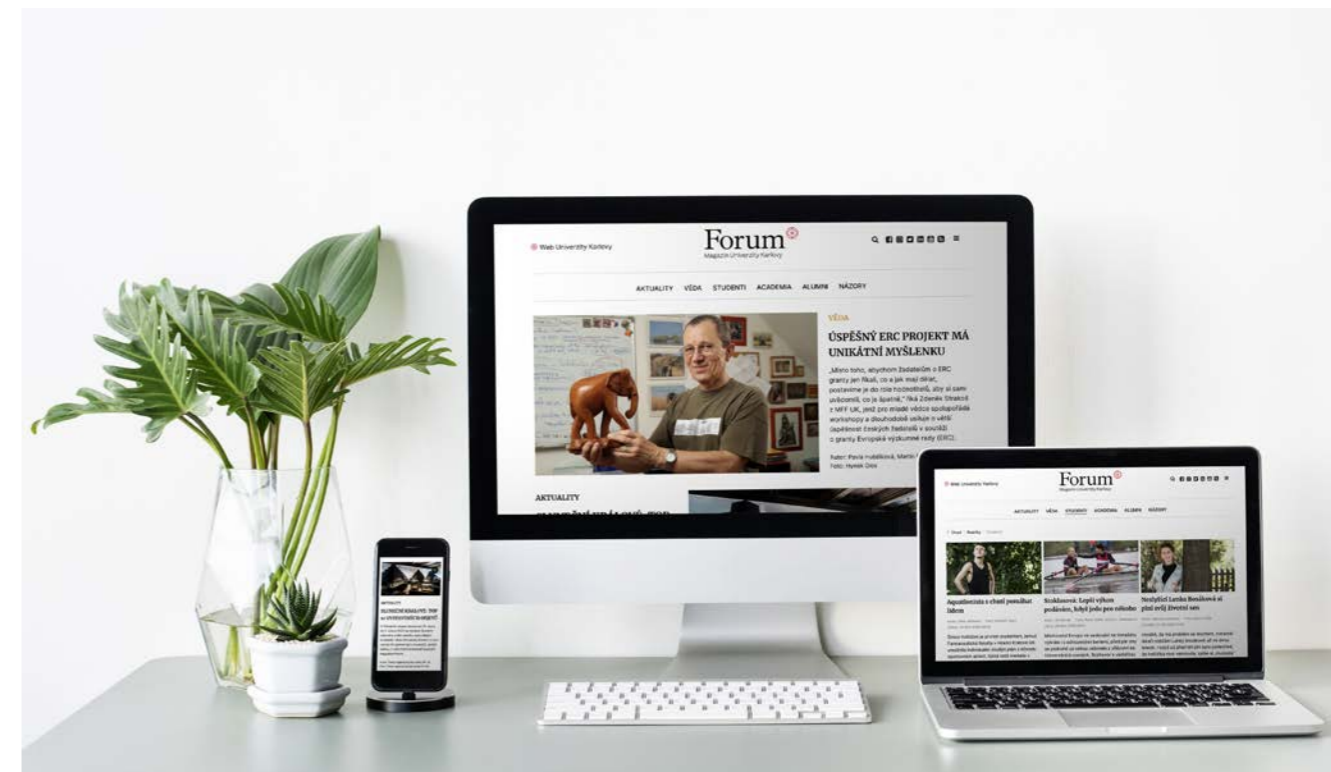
Web Univerzity Karlovy

Forum
Magazín Univerzity Karlovy

AKTUALITY VĚDA STUDENTI ACADEMIA ALUMNI NÁZORY

VĚDA

ÚSPĚŠNÝ ERC PROJEKT MÁ UNIKÁTNÍ MYŠLENKU

„Mimo toho, abychom žadatelům o ERC granty jen říkali, co a jak mají dělat, postavíme je do role hodnotitelů, aby si sami uvědomili, co je špatně," říká Zdeněk Strakoš z MFF UK, jenž pro mladé vědce spolupořádá workshopy a dlouhodobě usiluje o větší úspěšnost českých žadatelů v soutěži o granty Evropské výzkumné rady (ERC).

Autor: Pavla Hubálková, Martin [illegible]
Foto: Hynek Glos

AKTUALITY

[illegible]

Web Univerzity Karlovy

Forum
Magazín Univerzity Karlovy

AKTUALITY VĚDA STUDENTI ACADEMIA ALUMNI NÁZORY

Aquatlonista s chutí posunout laťku

Sculptová: Lepší výkon podávám, když jedu pro někoho

Nezlytiloví Lenka Benáková si plní svůj životní sen

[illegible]

AKTUALITY

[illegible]